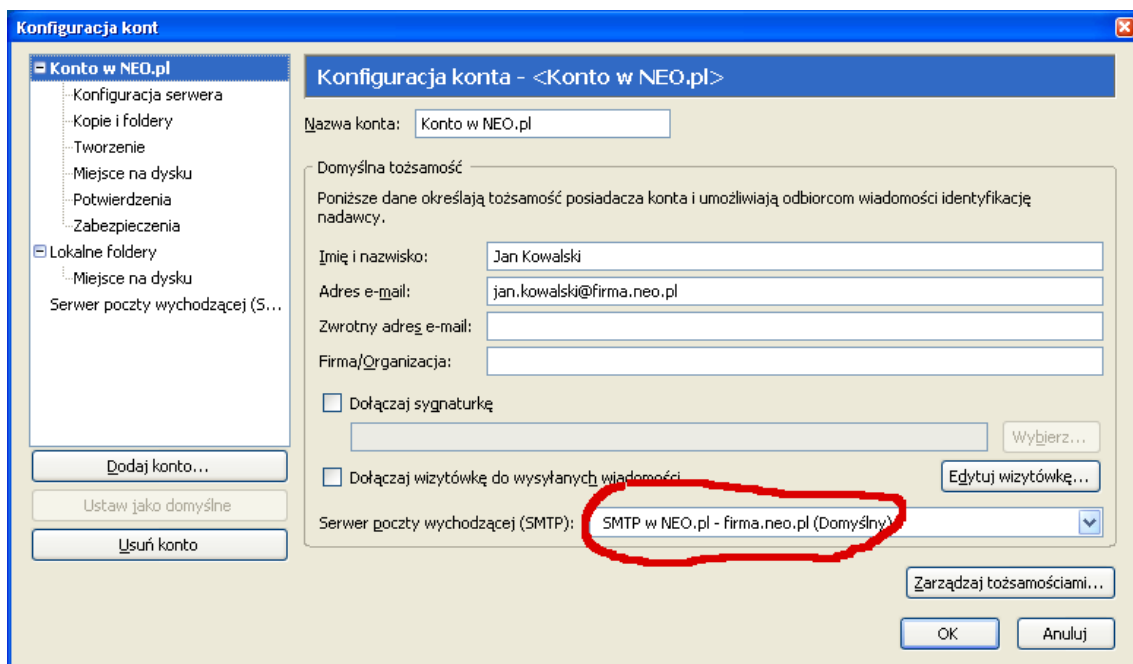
Konfiguracja kont

Konto w NEO.pl
Konfiguracja serwera
Kopie i foldery
Tworzenie
Miejsce na dysku
Potwierdzenia
Zabezpieczenia
Lokalne foldery
Miejsce na dysku
Serwer poczty wychodzącej (S...

Dodaj konto...
Ustaw jako domyślne
Usuń konto

Konfiguracja konta - <Konto w NEO.pl>

Nazwa konta: Konto w NEO.pl

Domyślna tożsamość

Poniższe dane określają tożsamość posiadacza konta i umożliwiają odbiorcom wiadomości identyfikację nadawcy.

Imię i nazwisko: Jan Kowalski
Adres e-mail: jan.kowalski@firma.neo.pl
Zwrotny adres e-mail:
Firma/Organizacja:

Dołączaj sygnaturkę
Wybierz...

Dołączaj wizytówkę do wysyłanych wiadomości
Edytuj wizytówkę...

Serwer poczty wychodzącej (SMTP): SMTP w NEO.pl - firma.neo.pl (Domyślny)

Zarządzaj tożsamościami...

OK
Anuluj